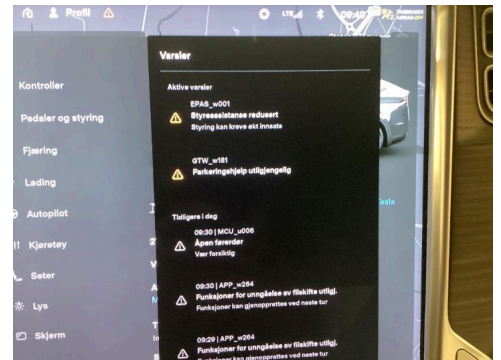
Profil

LTE

09:4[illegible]

Kontroller

Pedaler og styring

Fjæring

Lading

Autopilot

Kjøretøy

Seter

Lys

Skjerm

Varsler

Aktive varsler

EPAS_w001
Styreassistanse redusert
Styring kan kreve økt innsats

GTW_w181
Parkeringshjelp utilgjengelig

Tidligere i dag

09:30 | MCU_u006
Åpen førerdør
Vær forsiktig

09:30 | APP_w264
Funksjoner for unngåelse av filskifte utilgj.
Funksjoner kan gjenopprettes ved neste tur

09:29 | APP_w264
Funksjoner for unngåelse av filskifte utilgj.
Funksjoner kan gjenopprettes ved neste tur